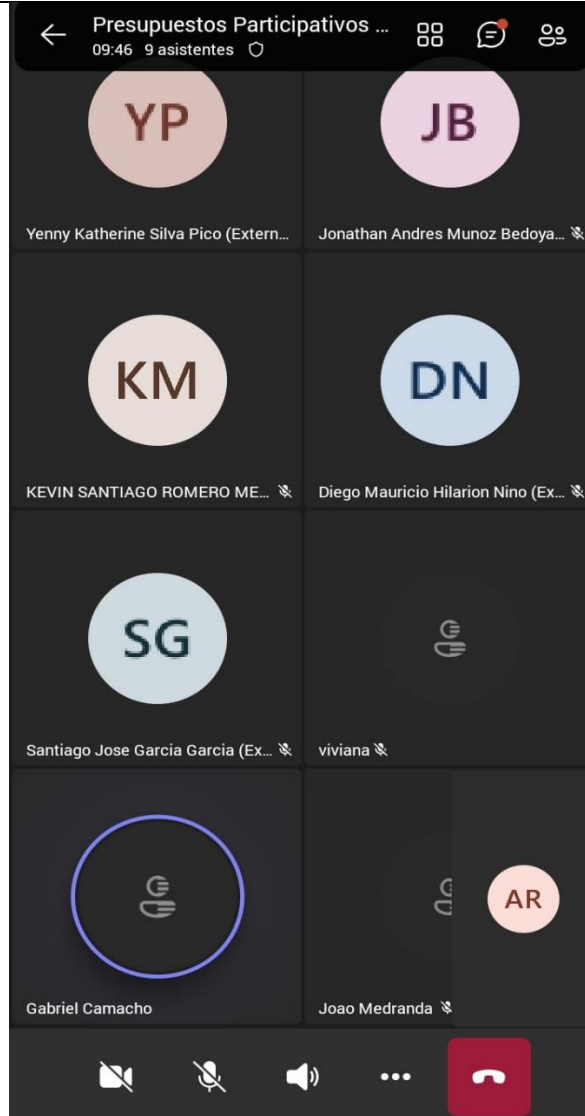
Presupuestos Participativos ...
09:46 9 asistentes

YP
Yenny Katherine Silva Pico (Extern...

JB
Jonathan Andres Munoz Bedoya...

KM
KEVIN SANTIAGO ROMERO ME...

DN
Diego Mauricio Hilarion Nino (Ex...

SG
Santiago Jose Garcia Garcia (Ex...

viviana

Gabriel Camacho

Joao Medranda

AR

•••